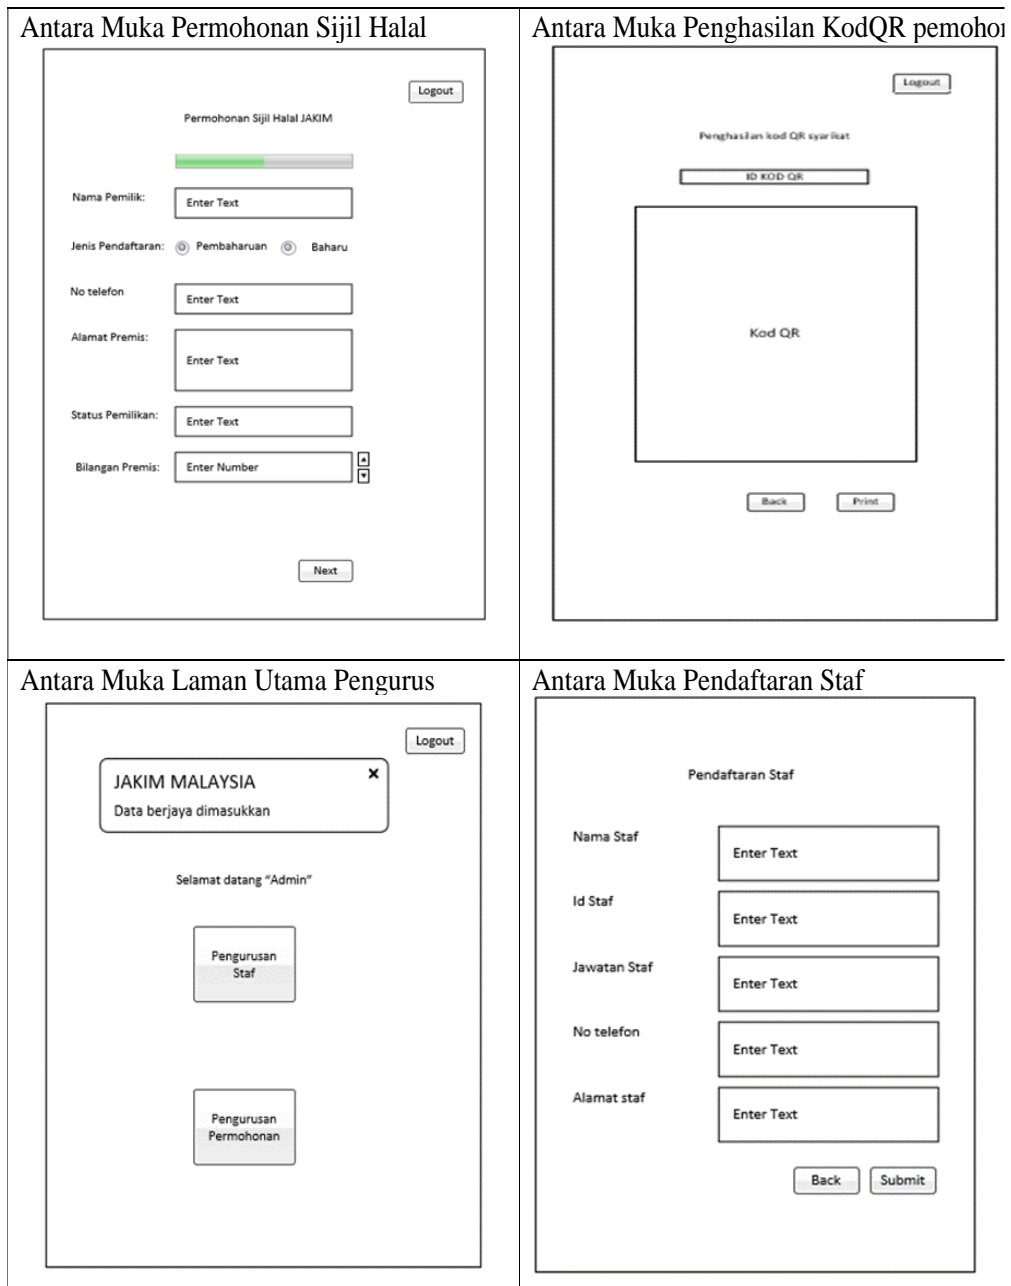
Antara Muka Permohonan Sijil Halal

Logout

Permohonan Sijil Halal JAKIM

Nama Pemilik: Enter Text

Jenis Pendaftaran: Pembaharuan Baharu

No telefon Enter Text

Alamat Premis: Enter Text

Status Pemilikan: Enter Text

Bilangan Premis: Enter Number

Next

Antara Muka Penghasilan KodQR pemoho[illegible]

Logout

Penghasilan kod QR syarikat

ID KOD QR

Kod QR

Back Print

Antara Muka Laman Utama Pengurus

Logout

JAKIM MALAYSIA
Data berjaya dimasukkan
×

Selamat datang "Admin"

Pengurusan Staf

Pengurusan Permohonan

Antara Muka Pendaftaran Staf

Pendaftaran Staf

Nama Staf Enter Text

Id Staf Enter Text

Jawatan Staf Enter Text

No telefon Enter Text

Alamat staf Enter Text

Back Submit